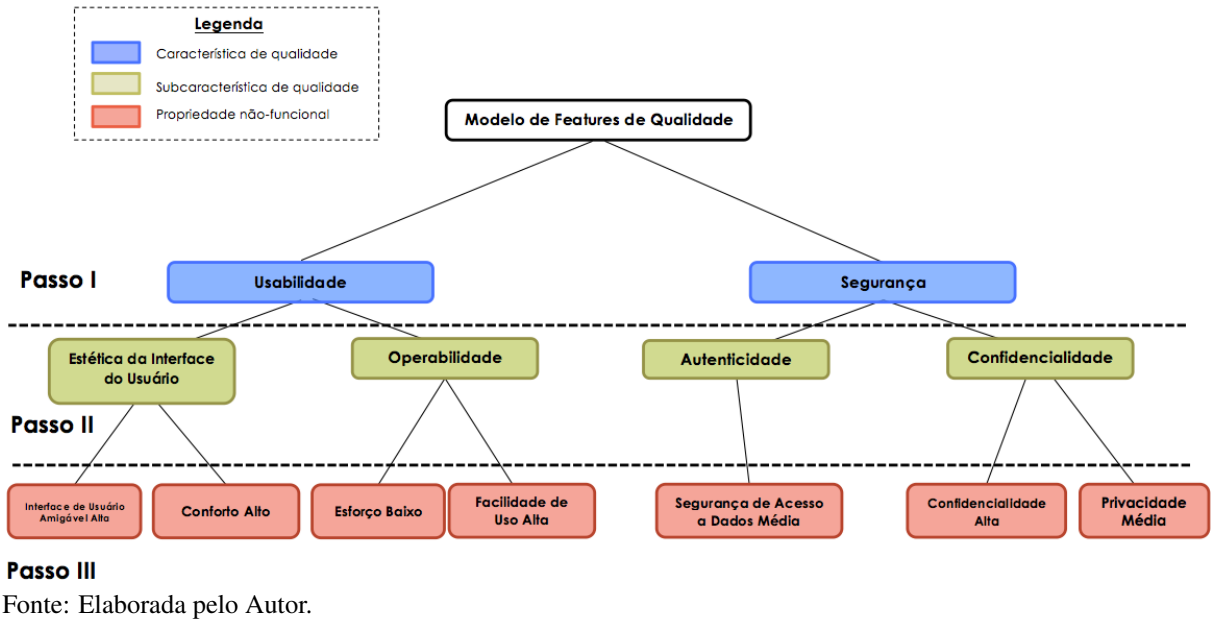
Legenda
Característica de qualidade
Subcaracterística de qualidade
Propriedade não-funcional

Modelo de Features de Qualidade

Passo I
Usabilidade
Segurança

Estética da Interface do Usuário
Operabilidade
Autenticidade
Confidencialidade

Passo II

Interface de Usuário Amigável Alta
Conforto Alto
Esforço Baixo
Facilidade de Uso Alta
Segurança de Acesso a Dados Média
Confidencialidade Alta
Privacidade Média

Passo III
Fonte: Elaborada pelo Autor.